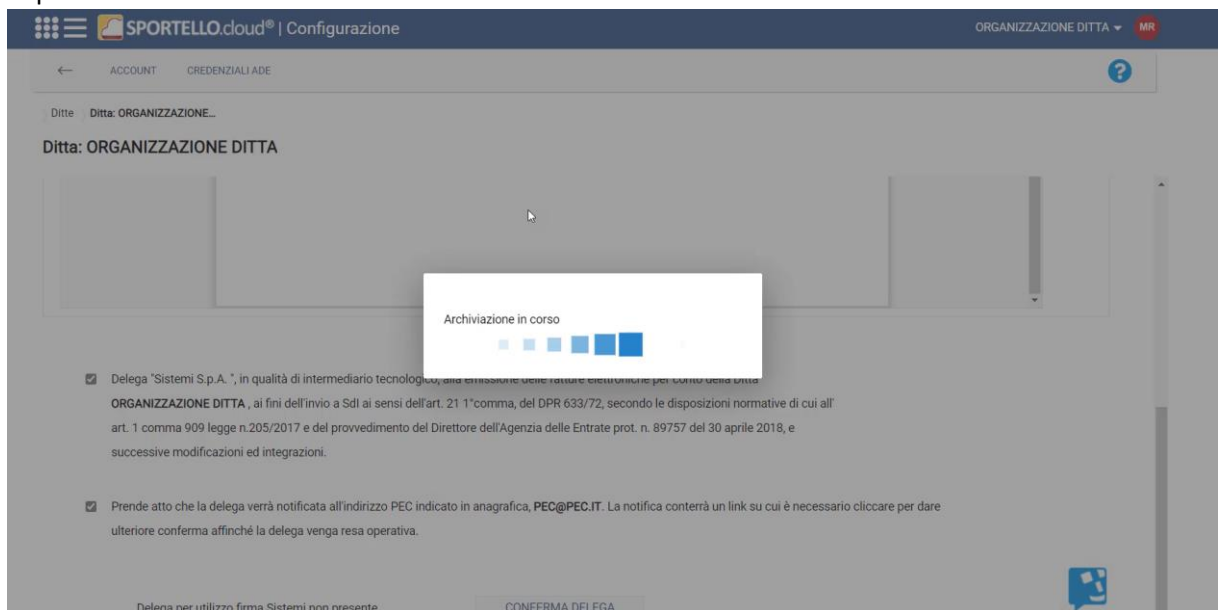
SPORTELLO.cloud® | Configurazione

ORGANIZZAZIONE DITTA MR

ACCOUNT CREDENZIALI ADE

Ditte Ditta: ORGANIZZAZIONE...

Ditta: ORGANIZZAZIONE DITTA

Archiviazione in corso

Delega "Sistemi S.p.A. ", in qualità di intermediario tecnologico, alla emissione delle fatture elettroniche per conto della Ditta ORGANIZZAZIONE DITTA , ai fini dell'invio a SdI ai sensi dell'art. 21 1°comma, del DPR 633/72, secondo le disposizioni normative di cui all' art. 1 comma 909 legge n.205/2017 e del provvedimento del Direttore dell'Agenzia delle Entrate prot. n. 89757 del 30 aprile 2018, e successive modificazioni ed integrazioni.

Prende atto che la delega verrà notificata all'indirizzo PEC indicato in anagrafica, PEC@PEC.IT. La notifica conterrà un link su cui è necessario cliccare per dare ulteriore conferma affinché la delega venga resa operativa.

Delega per utilizzo firma Sistemi non presente

CONFERMA DELEGA